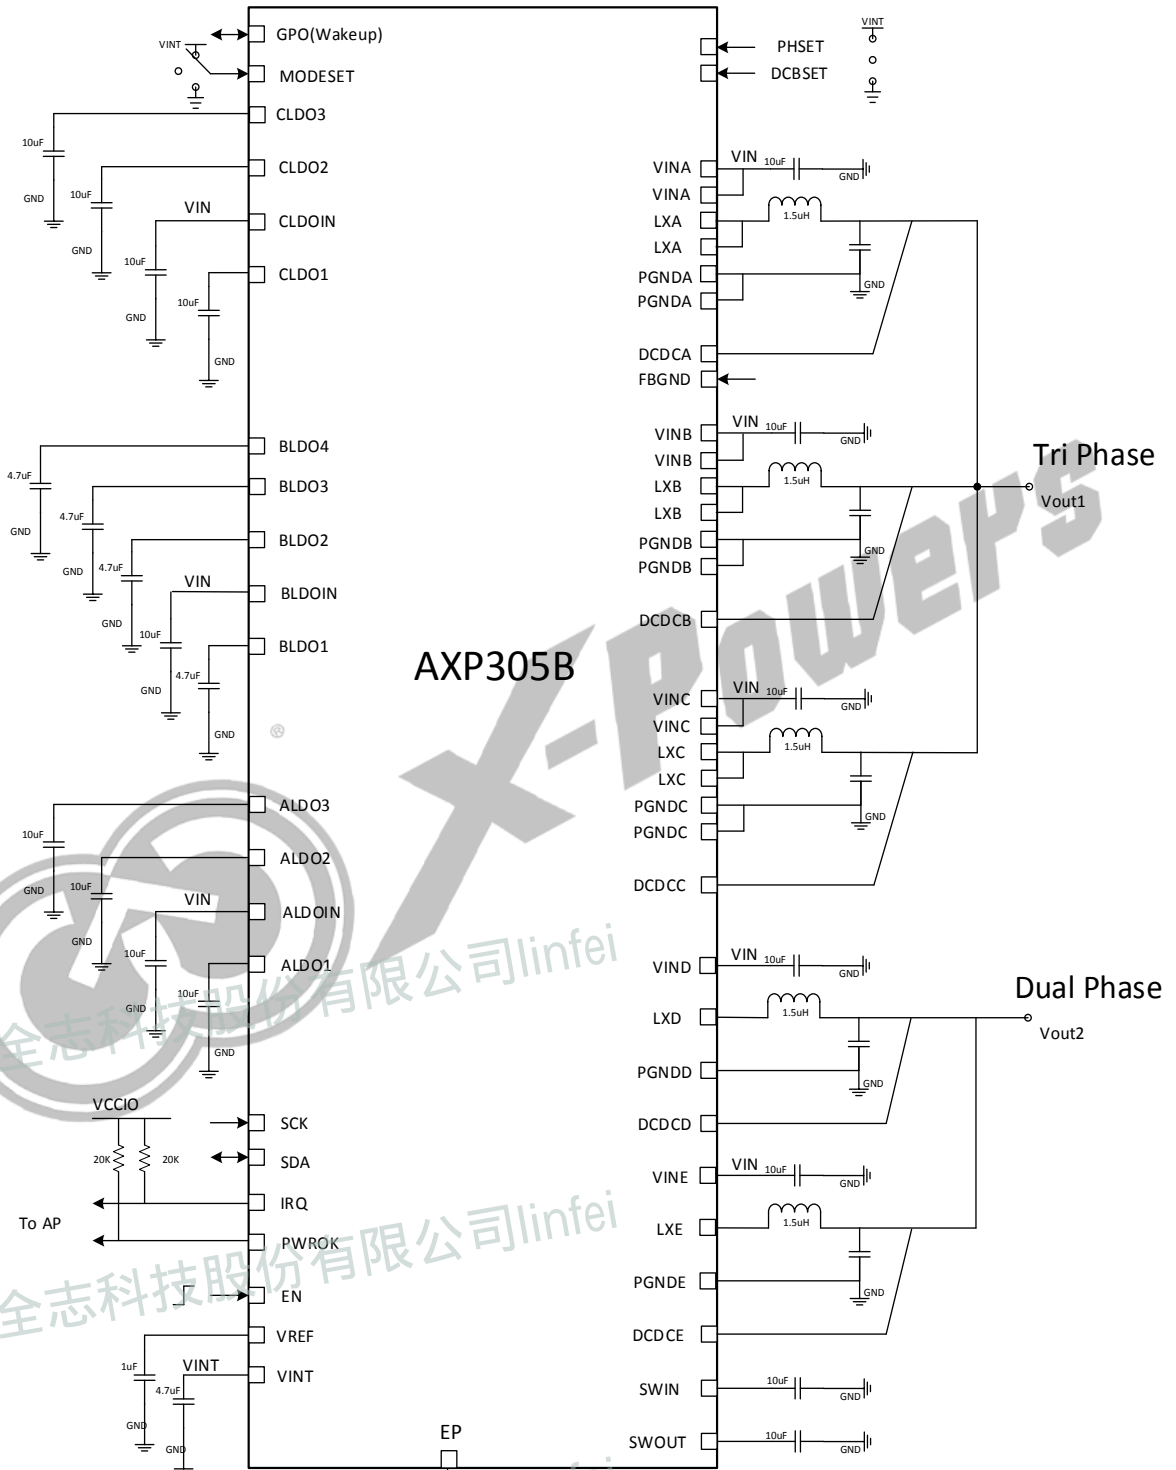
GPO(Wakeup)
VINT
MODESET
CLDO3
10uF
GND
CLDO2
10uF
VIN
CLDOIN
GND
10uF
CLDO1
10uF
GND
GND
BLDO4
4.7uF
BLDO3
GND
4.7uF
BLDO2
GND
4.7uF
VIN
BLDOIN
GND
10uF
BLDO1
GND
4.7uF
GND
ALDO3
10uF
ALDO2
GND
10uF
VIN
ALDOIN
GND
10uF
ALDO1
GND
10uF
GND
VCCIO
SCK
20K
20K
SDA
IRQ
To AP
PWROK
EN
VREF
1uF
VINT
VINT
4.7uF
GND
GND
EP
AXP305B
PHSET
DCBSET
VINT
VINA
VIN
10uF
GND
VINA
LXA
1.5uH
LXA
PGNDA
GND
PGNDA
DCDCA
FBGND
VINB
VIN
10uF
GND
VINB
LXB
1.5uH
Tri Phase
Vout1
LXB
PGNDB
GND
PGNDB
DCDCB
VINC
VIN
10uF
GND
VINC
LXC
1.5uH
LXC
PGNDC
GND
PGNDC
DCDCC
VIND
VIN
10uF
GND
Dual Phase
LXD
1.5uH
Vout2
PGNDD
GND
DCDCD
VINE
VIN
10uF
GND
LXE
1.5uH
PGNDE
GND
DCDCE
SWIN
10uF
GND
SWOUT
10uF
GND
X-Powers
全志科技股份有限公司linfei
全志科技股份有限公司linfei